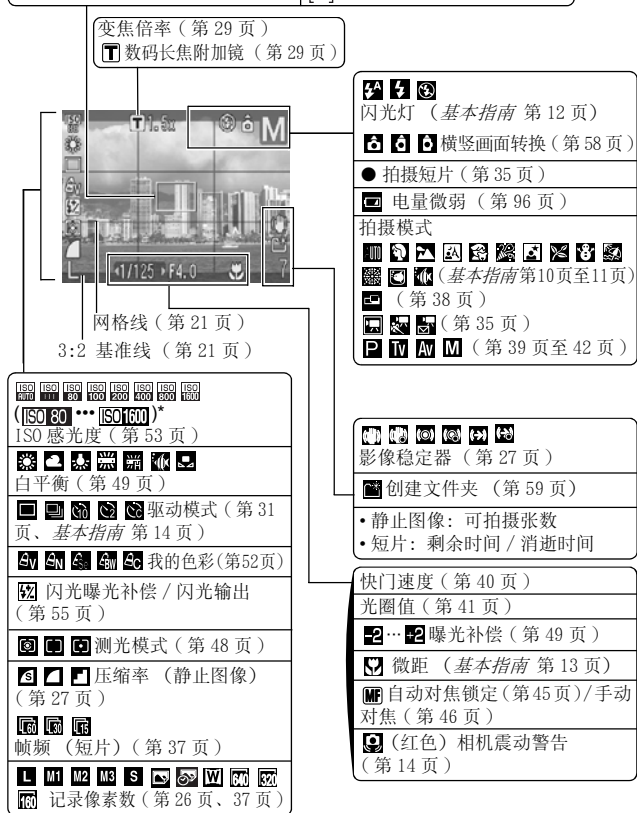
变焦倍率（第 29 页）
T 数码长焦附加镜（第 29 页）

T1.5x

M

1/125 F4.0

7

闪光灯（*基本指南* 第 12 页）

横竖画面转换（第 58 页）

● 拍摄短片（第 35 页）

电量微弱（第 96 页）

拍摄模式

（*基本指南*第10页至11页）

（第 38 页）

（第 35 页）

P Tv Av M （第 39 页至 42 页）

网格线（第 21 页）

3:2 基准线（第 21 页）

ISO AUTO ISO ISO 80 ISO 100 ISO 200 ISO 400 ISO 800 ISO 1600

(ISO 80 ••• ISO 1600)*

ISO 感光度（第 53 页）

白平衡（第 49 页）

驱动模式（第 31 页、*基本指南* 第 14 页）

我的色彩(第52页)

闪光曝光补偿 / 闪光输出（第 55 页）

测光模式（第 48 页）

压缩率 （静止图像）（第 27 页）

帧频 （短片）（第 37 页）

L M1 M2 M3 S W 640 320 160 记录像素数（第 26 页、37 页）

影像稳定器（第 27 页）

创建文件夹 （第 59 页）

• 静止图像：可拍摄张数

• 短片：剩余时间 / 消逝时间

快门速度（第 40 页）

光圈值（第 41 页）

-2 ••• +2 曝光补偿（第 49 页）

微距 （*基本指南* 第 13 页）

MF 自动对焦锁定(第45页)/手动对焦（第 46 页）

（红色）相机震动警告（第 14 页）